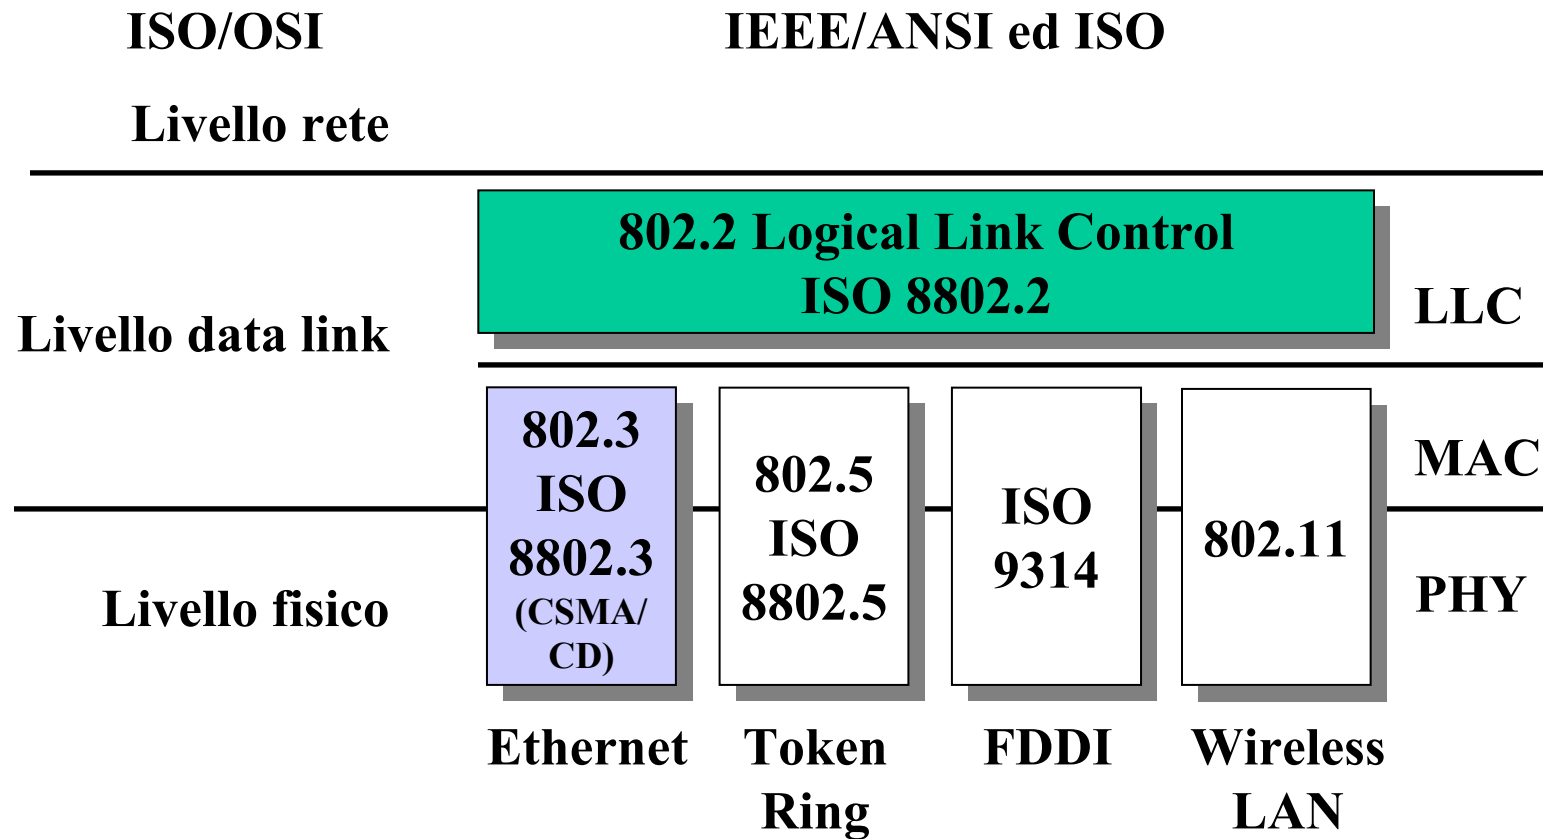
ISO/OSI

IEEE/ANSI ed ISO

Livello rete

802.2 Logical Link Control
ISO 8802.2

LLC

Livello data link

802.3
ISO
8802.3
(CSMA/CD)

802.5
ISO
8802.5

ISO
9314

802.11

MAC

PHY

Livello fisico

Ethernet

Token Ring

FDDI

Wireless LAN